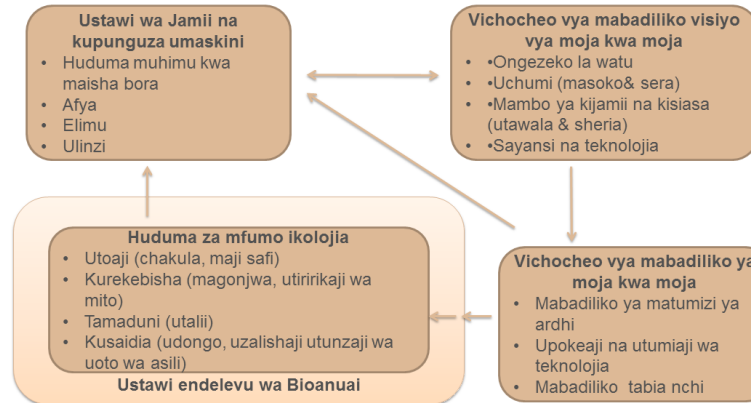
Ustawi wa Jamii na kupunguza umaskini
- Huduma muhimu kwa maisha bora
- Afya
- Elimu
- Ulinzi

Vichocheo vya mabadiliko visiyo vya moja kwa moja
- •Ongezeko la watu
- •Uchumi (masoko& sera)
- •Mambo ya kijamii na kisiasa (utawala & sheria)
- •Sayansi na teknolojia

Huduma za mfumo ikolojia
- Utoaji (chakula, maji safi)
- Kurekebisha (magonjwa, utiririkaji wa mito)
- Tamaduni (utalii)
- Kusaidia (udongo, uzalishaji utunzaji wa uoto wa asili)

Ustawi endelevu wa Bioanuai

Vichocheo vya mabadiliko ya moja kwa moja
- Mabadiliko ya matumizi ya ardhi
- Upokeaji na utumiaji wa teknolojia
- Mabadiliko tabia nchi